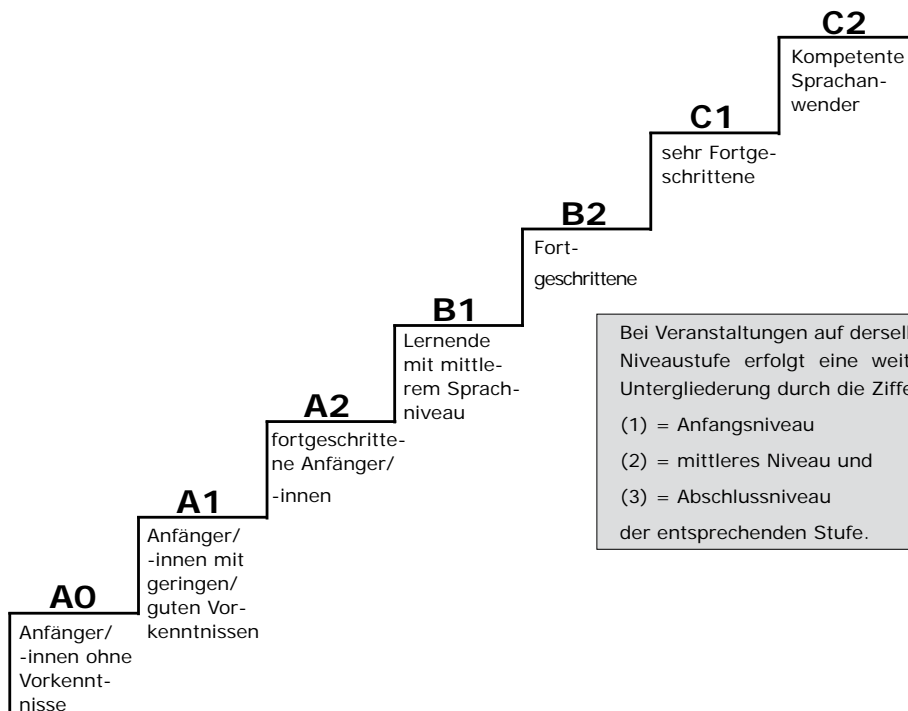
C2
Kompetente Sprachanwender

C1
sehr Fortgeschrittene

B2
Fortgeschrittene

B1
Lernende mit mittlerem Sprachniveau

A2
fortgeschrittene Anfänger/-innen

A1
Anfänger/-innen mit geringen/guten Vorkenntnissen

A0
Anfänger/-innen ohne Vorkenntnisse

Bei Veranstaltungen auf dersel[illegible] Niveaustufe erfolgt eine weit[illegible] Untergliederung durch die Ziffe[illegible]
(1) = Anfangsniveau
(2) = mittleres Niveau und
(3) = Abschlussniveau
der entsprechenden Stufe.